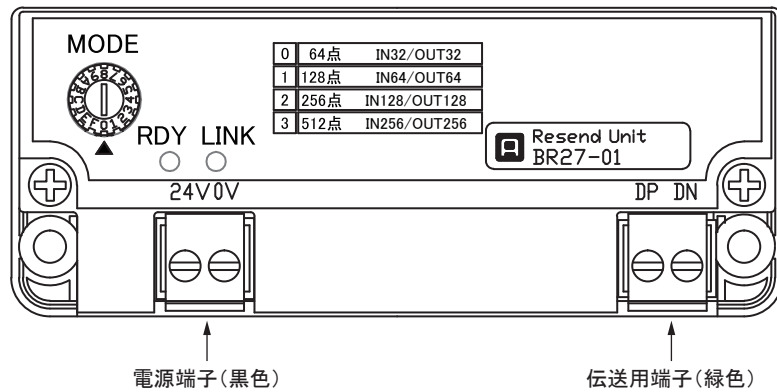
MODE

| 0 | 64点 | IN32/OUT32 |
|---|---|---|
| 1 | 128点 | IN64/OUT64 |
| 2 | 256点 | IN128/OUT128 |
| 3 | 512点 | IN256/OUT256 |

RDY LINK

Resend Unit
BR27-01

24V 0V

DP DN

電源端子(黒色)

伝送用端子(緑色)